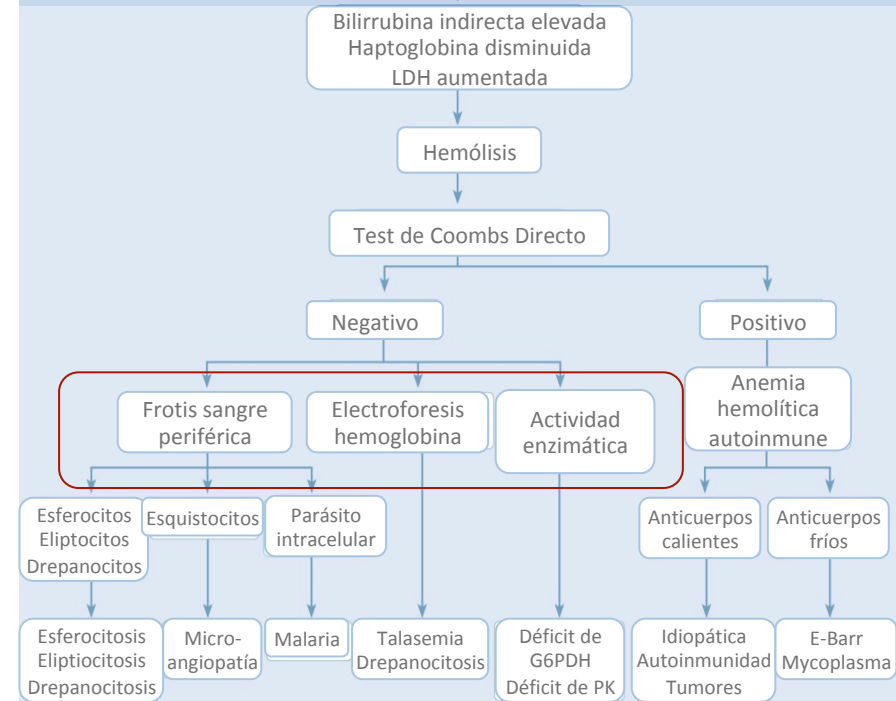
Bilirrubina indirecta elevada
Haptoglobina disminuida
LDH aumentada

Hemólisis

Test de Coombs Directo

Negativo

Positivo

Frotis sangre periférica

Electroforesis hemoglobina

Actividad enzimática

Anemia hemolítica autoinmune

Esferocitos
Eliptocitos
Drepanocitos

Esquistocitos

Parásito intracelular

Anticuerpos calientes

Anticuerpos fríos

Esferocitosis
Eliptiocitosis
Drepanocitosis

Micro-angiopatía

Malaria

Talasemia
Drepanocitosis

Déficit de G6PDH
Déficit de PK

Idiopática
Autoinmunidad
Tumores

E-Barr
Mycoplasma